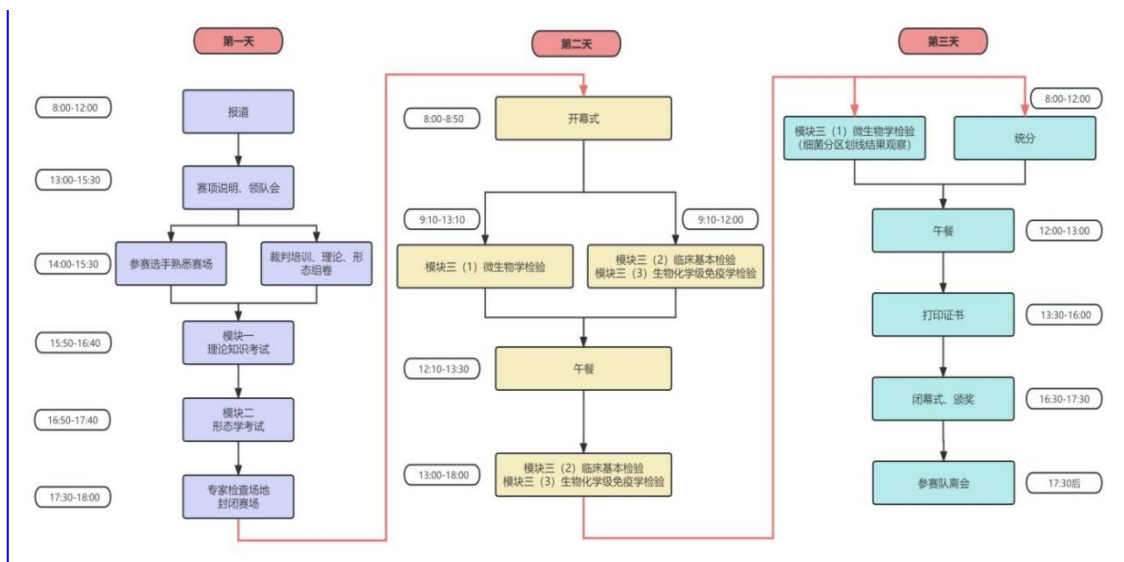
第一天

8:00-12:00
报道

13:00-15:30
赛项说明、领队会

14:00-15:30
参赛选手熟悉赛场
裁判培训、理论、形态组卷

15:50-16:40
模块一
理论知识考试

16:50-17:40
模块二
形态学考试

17:30-18:00
专家检查场地
封闭赛场

第二天

8:00-8:50
开幕式

9:10-13:10
模块三（1）微生物学检验

9:10-12:00
模块三（2）临床基本检验
模块三（3）生物化学级免疫学检验

12:10-13:30
午餐

13:00-18:00
模块三（2）临床基本检验
模块三（3）生物化学级免疫学检验

第三天

8:00-12:00
模块三（1）微生物学检验
（细菌分区划线结果观察）
统分

午餐
12:00-13:00

打印证书
13:30-16:00

闭幕式、颁奖
16:30-17:30

参赛队离会
17:30后